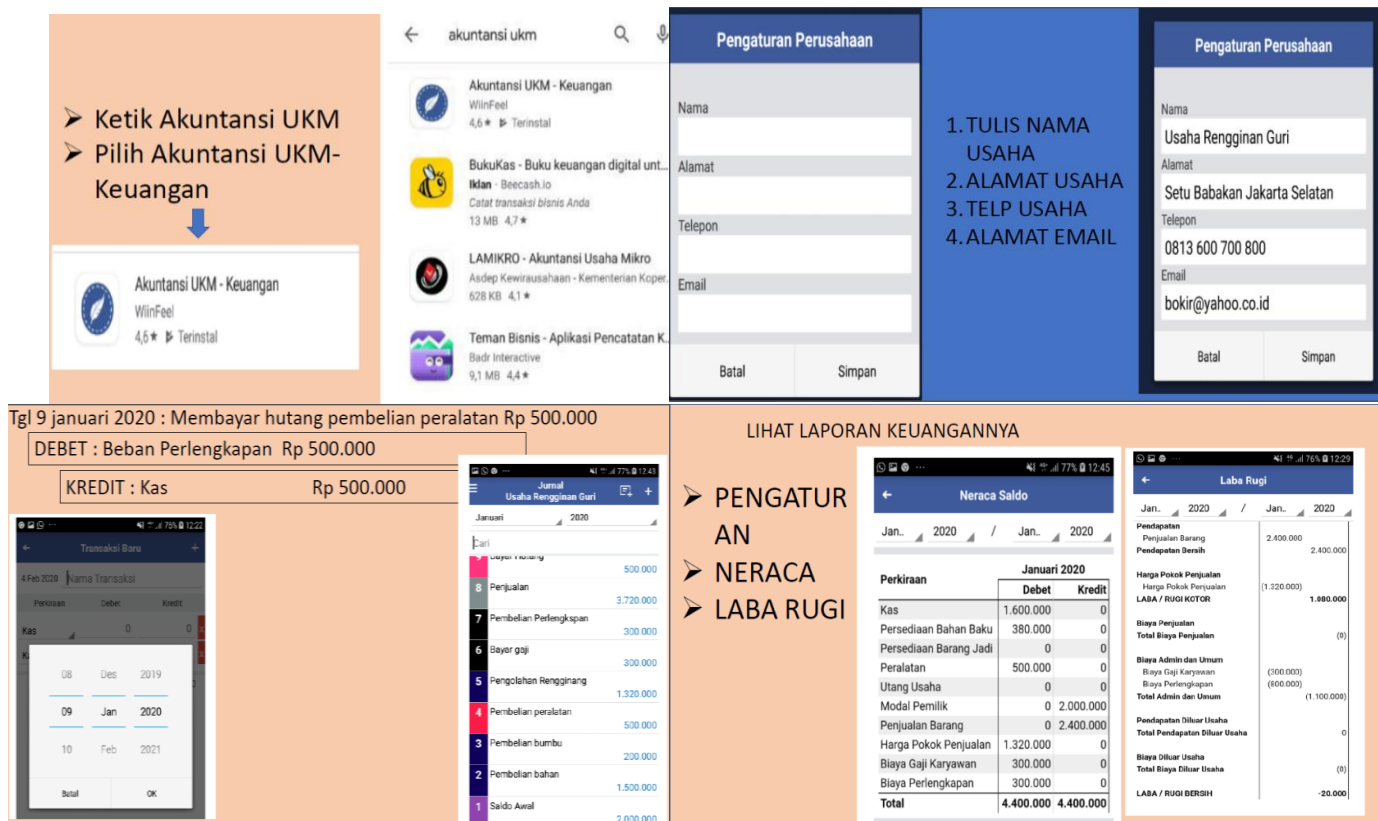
➢ Ketik Akuntansi UKM
➢ Pilih Akuntansi UKM-Keuangan

Akuntansi UKM - Keuangan
WiinFeel
4,6★ Terinstal

akuntansi ukm

Akuntansi UKM - Keuangan
WiinFeel
4,6★ Terinstal

BukuKas - Buku keuangan digital unt...
Iklan · Beecash.io
Catat transaksi bisnis Anda
13 MB 4,7★

LAMIKRO - Akuntansi Usaha Mikro
Asdep Kewirausahaan - Kementerian Koper...
628 KB 4,1★

Teman Bisnis - Aplikasi Pencatatan K...
Badr Interactive
9,1 MB 4,4★

Pengaturan Perusahaan
Nama
Alamat
Telepon
Email
Batal
Simpan

1. TULIS NAMA USAHA
2. ALAMAT USAHA
3. TELP USAHA
4. ALAMAT EMAIL

Pengaturan Perusahaan
Nama
Usaha Rengginan Guri
Alamat
Setu Babakan Jakarta Selatan
Telepon
0813 600 700 800
Email
bokir@yahoo.co.id
Batal
Simpan

Tgl 9 januari 2020 : Membayar hutang pembelian peralatan Rp 500.000
DEBET : Beban Perlengkapan Rp 500.000
KREDIT : Kas Rp 500.000

75% 12:22
Transaksi Baru
4 Feb 2020 Nama Transaksi
Perkiraan Debet Kredit
Kas 0 0
08 Des 2019
09 Jan 2020
10 Feb 2021
Batal OK

77% 12:43
Jurnal
Usaha Rengginan Guri
Januari 2020
Cari
Bayar Hutang 500.000
8 Penjualan 3.720.000
7 Pembelian Perlengkspan 300.000
6 Bayar gaji 300.000
5 Pengolahan Rengginang 1.320.000
4 Pembelian peralatan 500.000
3 Pembelian bumbu 200.000
2 Pembelian bahan 1.500.000
1 Saldo Awal 2.000.000

LIHAT LAPORAN KEUANGANNYA

➢ PENGATURAN
➢ NERACA
➢ LABA RUGI

77% 12:45
Neraca Saldo
Jan.. 2020 / Jan.. 2020

| Perkiraan | Januari 2020 Debet | Kredit |
|---|---|---|
| Kas | 1.600.000 | 0 |
| Persediaan Bahan Baku | 380.000 | 0 |
| Persediaan Barang Jadi | 0 | 0 |
| Peralatan | 500.000 | 0 |
| Utang Usaha | 0 | 0 |
| Modal Pemilik | 0 | 2.000.000 |
| Penjualan Barang | 0 | 2.400.000 |
| Harga Pokok Penjualan | 1.320.000 | 0 |
| Biaya Gaji Karyawan | 300.000 | 0 |
| Biaya Perlengkapan | 300.000 | 0 |
| Total | 4.400.000 | 4.400.000 |

76% 12:29
Laba Rugi
Jan.. 2020 / Jan.. 2020
Pendapatan
Penjualan Barang 2.400.000
Pendapatan Bersih 2.400.000
Harga Pokok Penjualan
Harga Pokok Penjualan (1.320.000)
LABA / RUGI KOTOR 1.080.000
Biaya Penjualan
Total Biaya Penjualan (0)
Biaya Admin dan Umum
Biaya Gaji Karyawan (300.000)
Biaya Perlengkapan (800.000)
Total Admin dan Umum (1.100.000)
Pendapatan Diluar Usaha
Total Pendapatan Diluar Usaha 0
Biaya Diluar Usaha
Total Biaya Diluar Usaha (0)
LABA / RUGI BERSIH -20.000